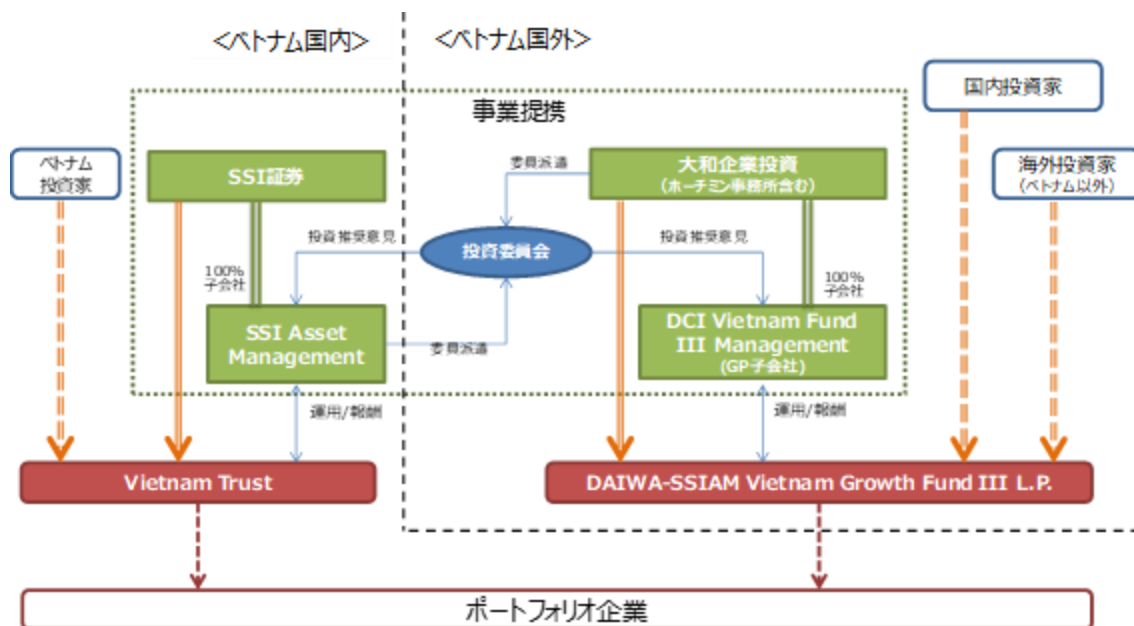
<ベトナム国内>

<ベトナム国外>

事業提携

国内投資家

ベトナム投資家

SSI証券

委員派遣

大和企業投資
(ホーチミン事務所含む)

海外投資家
(ベトナム以外)

投資推奨意見

投資委員会

投資推奨意見

100%
子会社

100%
子会社

SSI Asset Management

委員派遣

DCI Vietnam Fund III Management
(GP子会社)

運用/報酬

運用/報酬

Vietnam Trust

DAIWA-SSIAM Vietnam Growth Fund III L.P.

ポートフォリオ企業